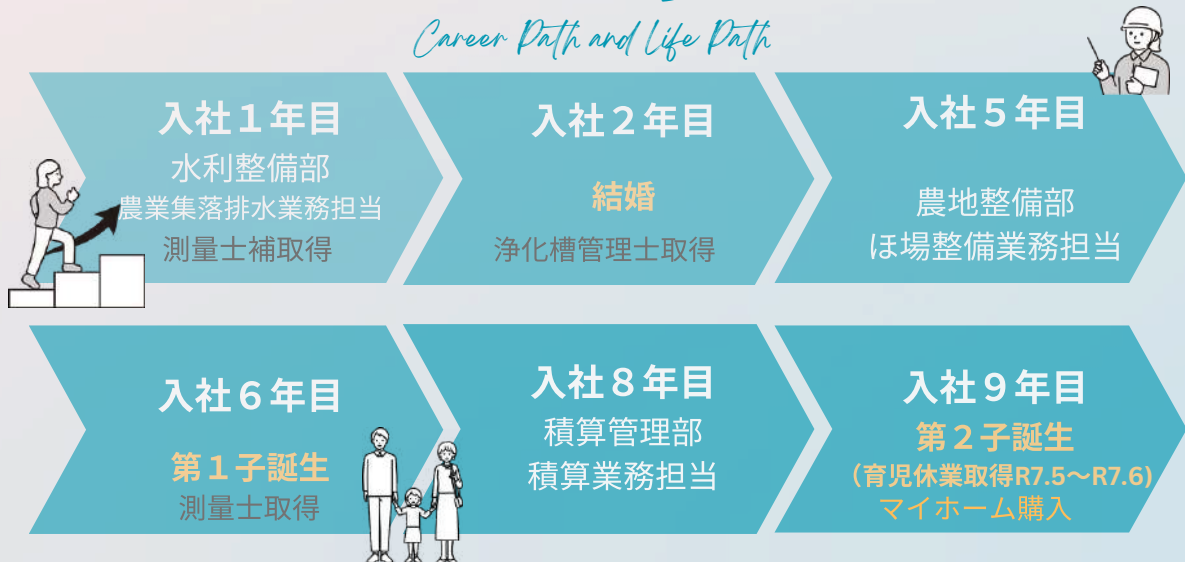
Career Path and Life Path

入社１年目
水利整備部
農業集落排水業務担当
測量士補取得

入社２年目
結婚
浄化槽管理士取得

入社５年目
農地整備部
ほ場整備業務担当

入社６年目
第１子誕生
測量士取得

入社８年目
積算管理部
積算業務担当

入社９年目
第２子誕生
（育児休業取得R7.5〜R7.6）
マイホーム購入